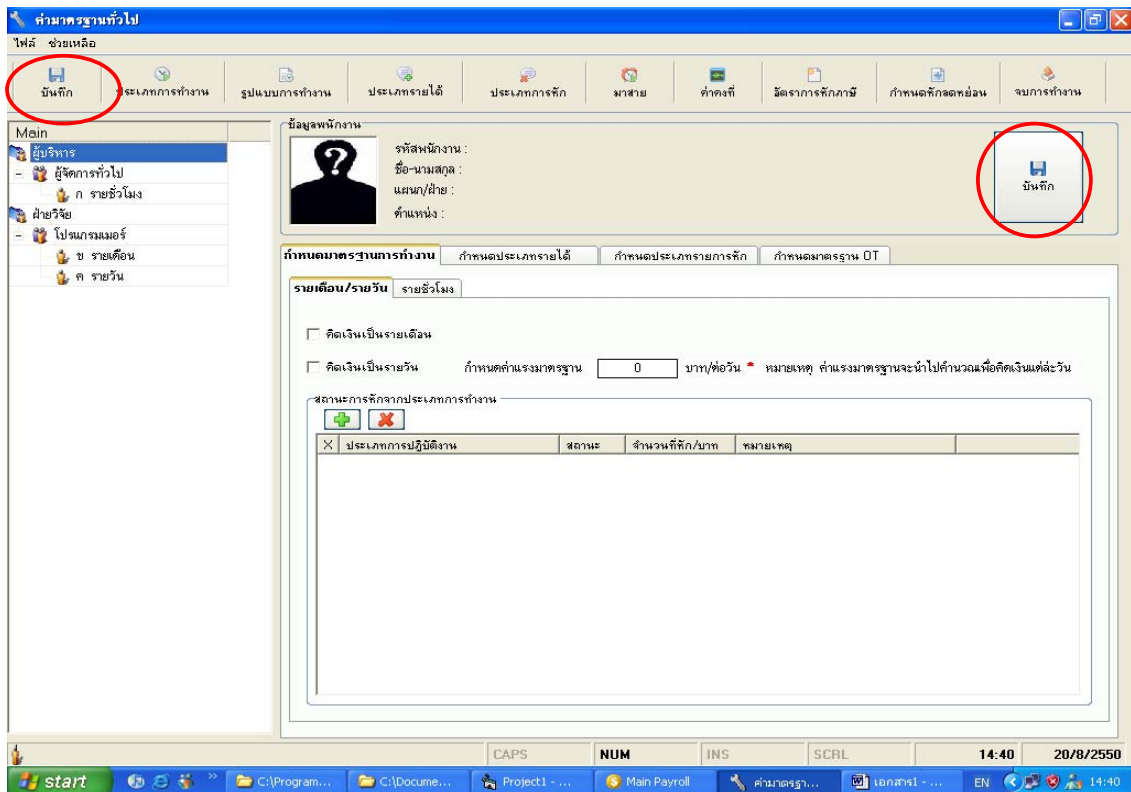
ค่ามาตรฐานทั่วไป

ไฟล์ ช่วยเหลือ

บันทึก | ประเภทการทำงาน | รูปแบบการทำงาน | ประเภทรายได้ | ประเภทการหัก | มาสาย | ค่าคงที่ | อัตราการหักภาษี | กำหนดหักลดหย่อน | จบการทำงาน

Main
ผู้บริหาร
ผู้จัดการทั่วไป
ก รายชั่วโมง
ฝ่ายวิจัย
โปรแกรมเมอร์
ข รายเดือน
ค รายวัน

ข้อมูลพนักงาน
รหัสพนักงาน :
ชื่อ-นามสกุล :
แผนก/ฝ่าย :
ตำแหน่ง :

บันทึก

กำหนดมาตรฐานการทำงาน | กำหนดประเภทรายได้ | กำหนดประเภทรายการหัก | กำหนดมาตรฐาน OT

รายเดือน/รายวัน | รายชั่วโมง

คิดเงินเป็นรายเดือน

คิดเงินเป็นรายวัน กำหนดค่าแรงมาตรฐาน 0 บาท/ต่อวัน * หมายเหตุ ค่าแรงมาตรฐานจะนำไปคำนวณเพื่อคิดเงินแต่ละวัน

สถานะการหักจากประเภทการทำงาน

| X | ประเภทการปฏิบัติงาน | สถานะ | จำนวนที่หัก/บาท | หมายเหตุ |
|---|---|---|---|---|

CAPS NUM INS SCRL 14:40 20/8/2550

start | C:\Program... | C:\Docume... | Project1 - ... | Main Payroll | ค่ามาตรฐา... | เอกสาร1 - ... | EN 14:40